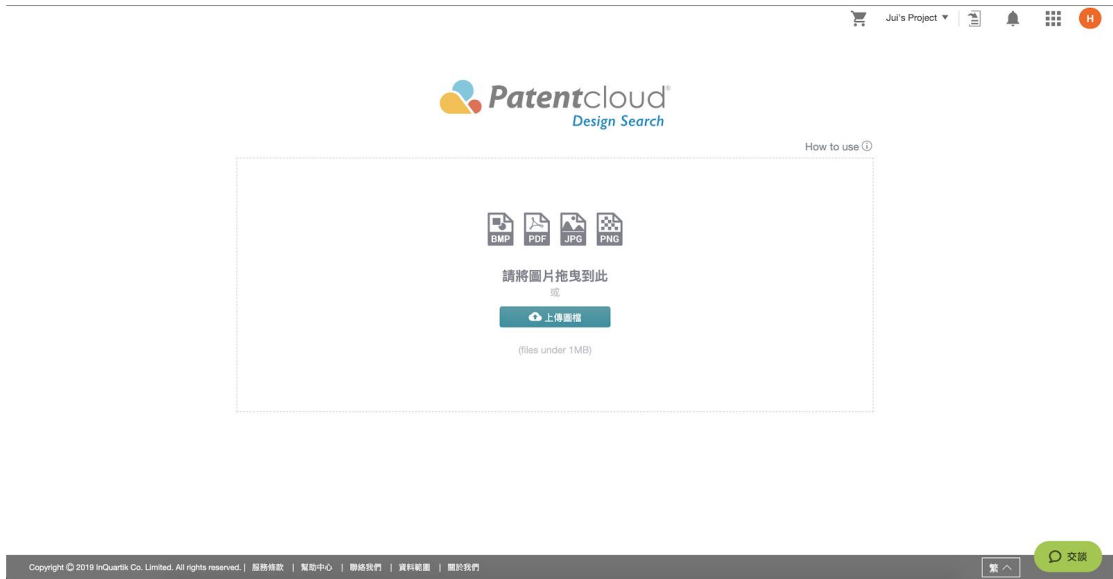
Jui's Project ▼

H

Patentcloud®
Design Search

How to use ⓘ

BMP PDF JPG PNG

請將圖片拖曳到此
或
上傳圖檔

(files under 1MB)

Copyright © 2019 InQuartik Co. Limited. All rights reserved. | 服務條款 | 幫助中心 | 聯絡我們 | 資料範圍 | 關於我們

繁

交談